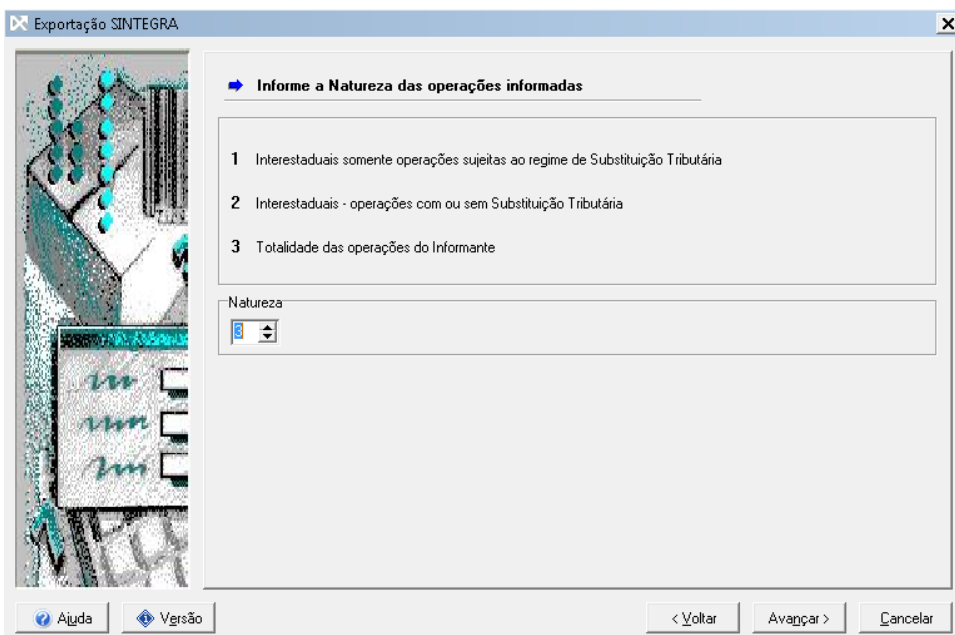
Exportação SINTEGRA

Informe a Natureza das operações informadas

1 Interestaduais somente operações sujeitas ao regime de Substituição Tributária

2 Interestaduais - operações com ou sem Substituição Tributária

3 Totalidade das operações do Informante

Natureza

3

Ajuda

Versão

< Voltar

Avançar >

Cancelar